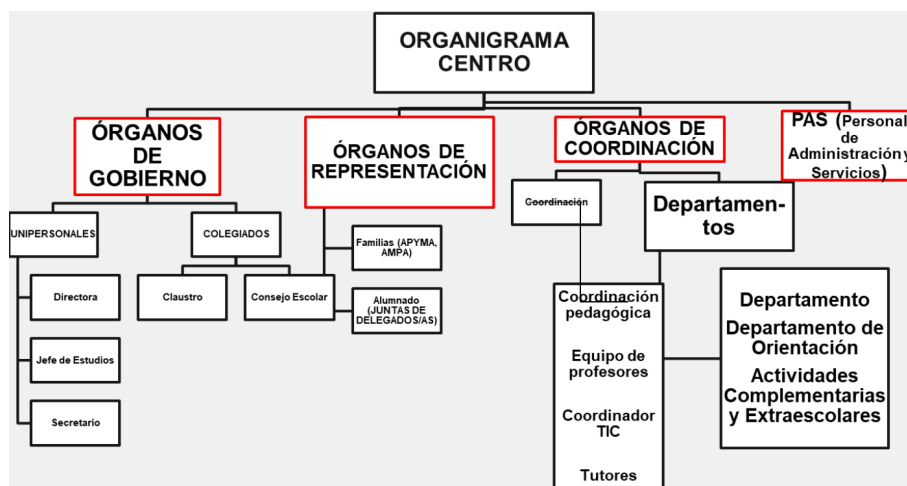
ORGANIGRAMA CENTRO

ÓRGANOS DE GOBIERNO

UNIPERSONALES

Directora

Jefe de Estudios

Secretario

COLEGIADOS

Claustro

Consejo Escolar

ÓRGANOS DE REPRESENTACIÓN

Familias (APYMA, AMPA)

Alumnado (JUNTAS DE DELEGADOS/AS)

ÓRGANOS DE COORDINACIÓN

Coordinación

Coordinación pedagógica

Equipo de profesores

Coordinador TIC

Tutores

Departamentos

Departamento

Departamento de Orientación

Actividades Complementarias y Extraescolares

PAS (Personal de Administración y Servicios)